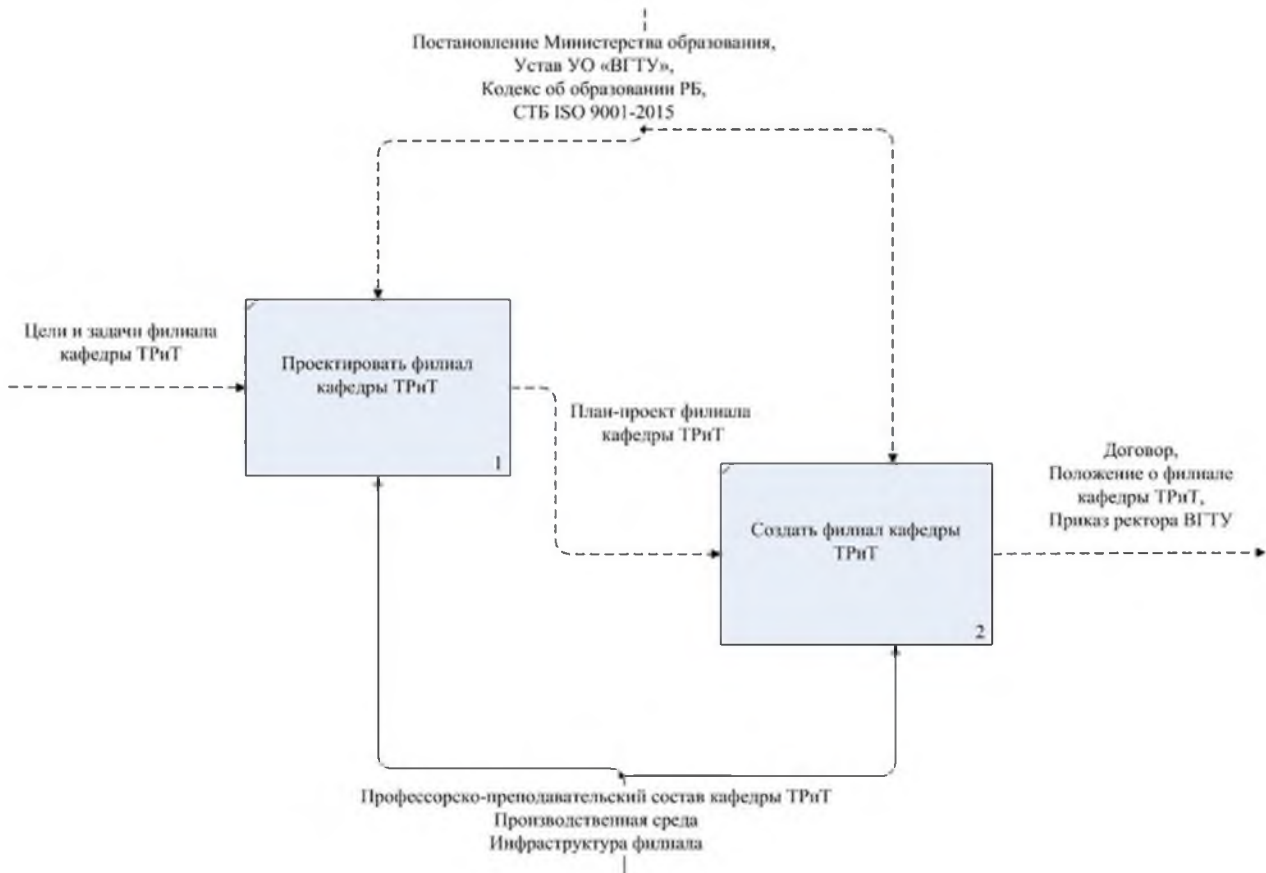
Постановление Министерства образования,
Устав УО «ВГТУ»,
Кодекс об образовании РБ,
СТБ ISO 9001-2015

Цели и задачи филиала кафедры ТРиТ

Проектировать филиал кафедры ТРиТ

1

План-проект филиала кафедры ТРиТ

Создать филиал кафедры ТРиТ

2

Договор,
Положение о филиале кафедры ТРиТ,
Приказ ректора ВГТУ

Профессорско-преподавательский состав кафедры ТРиТ
Производственная среда
Инфраструктура филиала